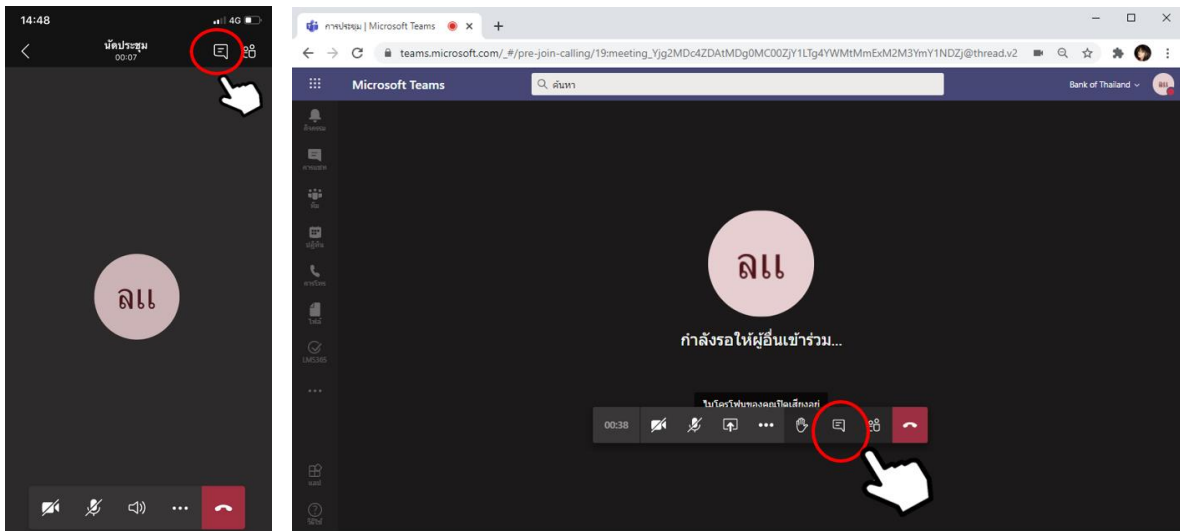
14:48

4G

นัดประชุม

00:07

ลแ

การประชุม | Microsoft Teams

teams.microsoft.com/_#/pre-join-calling/19:meeting_Yjg2MDc4ZDAtMDg0MC00ZjY1LTg4YWMtMmExM2M3YmY1NDZj@thread.v2

Microsoft Teams

ค้นหา

Bank of Thailand

ลแ

กิจกรรม

การแชท

ทีม

ปฏิทิน

การโทร

ไฟล์

LMS365

แอป

วิธีใช้

ลแ

กำลังรอให้ผู้อื่นเข้าร่วม...

ไมโครโฟนของคุณปิดเสียงอยู่

00:38